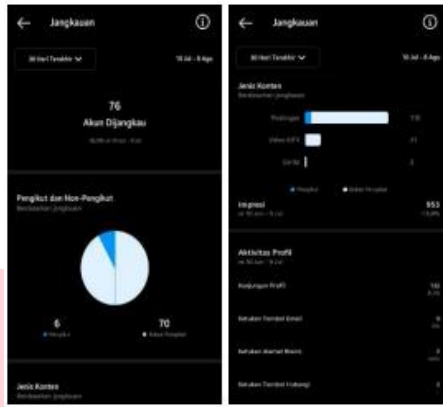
Jangkauan

30 Hari Terakhir

10 Jul - 8 Agu

76

Akun Dijangkau

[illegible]

Pengikut dan Non-Pengikut

Berdasarkan Jangkauan

6

Pengikut

70

Bukan Pengikut

Jenis Konten

Berdasarkan Jangkauan

Jangkauan

30 Hari Terakhir

10 Jul - 8 Agu

Jenis Konten

Berdasarkan Jangkauan

Postingan

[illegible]

Video IGTV

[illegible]

Cerita

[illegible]

Pengikut

Bukan Pengikut

Impresi

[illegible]

953

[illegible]

Aktivitas Profil

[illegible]

Kunjungan Profil

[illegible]

Ketukan Tombol Email

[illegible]

Ketukan Alamat Bisnis

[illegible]

Ketukan Tombol Hubungi

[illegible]